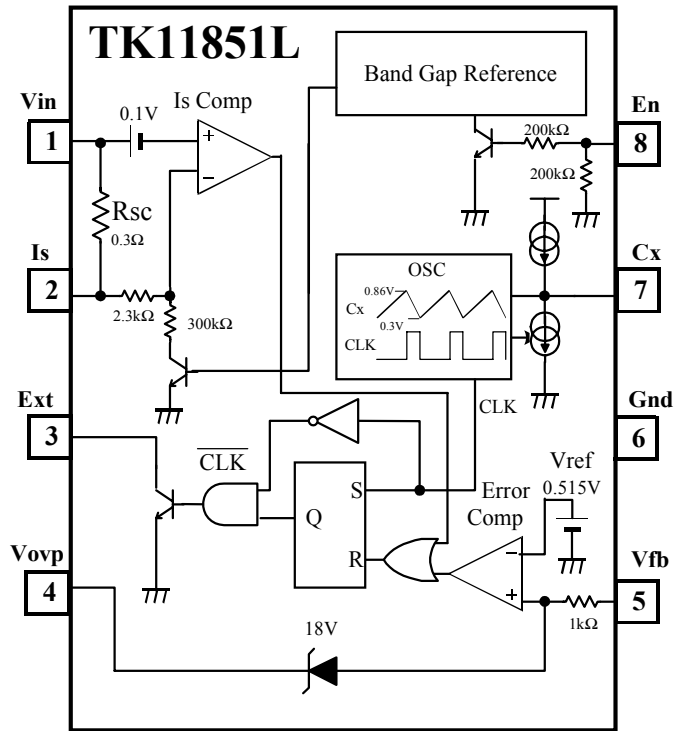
TK11851L

Band Gap Reference

Vin
1
0.1V
Is Comp
+
−
Rsc
0.3Ω

En
8
200kΩ
200kΩ

Is
2
2.3kΩ
300kΩ

OSC
0.86V
Cx
0.3V
CLK

Cx
7

Ext
3

$\overline{CLK}$

CLK

Gnd
6

S
Q
R

Error Comp
Vref
0.515V
−
+

Vovp
4

Vfb
5
1kΩ

18V